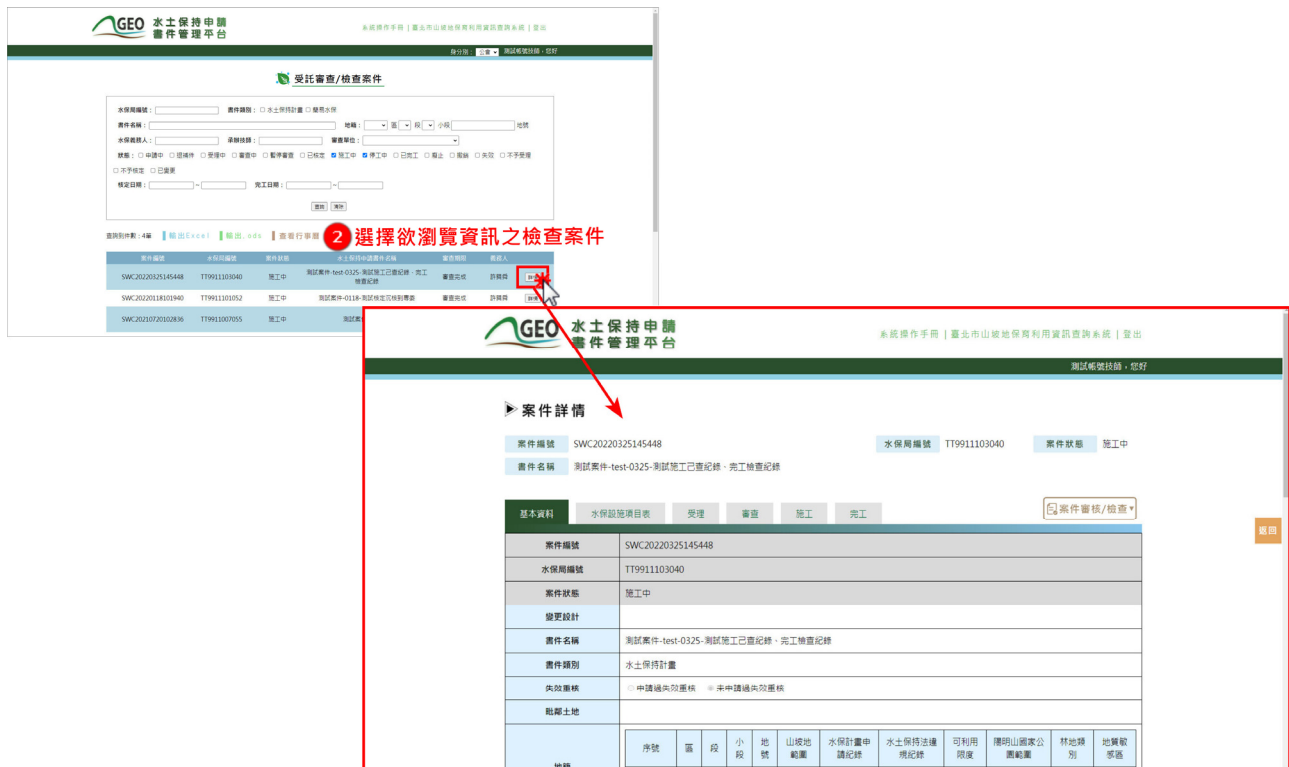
GEO 水土保持申請 書件管理平台

系統操作手冊 | 臺北市山坡地保育利用資訊查詢系統 | 登出

身分別： 公會 測試帳號技師，您好

受託審查/檢查案件

水保局編號： 書件類別： □ 水土保持計畫 □ 簡易水保

書件名稱： 地籍： 區 段 小段 地號

水保義務人： 承辦技師： 審查單位：

狀態： □ 申請中 □ 退補件 □ 受理中 □ 審查中 □ 暫停審查 □ 已核定 ☑ 施工中 ☑ 停工中 □ 已完工 □ 廢止 □ 撤銷 □ 失效 □ 不予受理 □ 不予核定 □ 已變更

核定日期： ~ 完工日期： ~

查詢 清除

查詢到件數：4筆 輸出Excel 輸出.ods 查看行事曆

2 選擇欲瀏覽資訊之檢查案件

| 案件編號 | 水保局編號 | 案件狀態 | 水土保持申請書件名稱 | 審查期限 | 義務人 | |
|---|---|---|---|---|---|---|
| SWC20220325145448 | TT9911103040 | 施工中 | 測試案件-test-0325-測試施工已查紀錄、完工檢查紀錄 | 審查完成 | 許錦裕 | 詳情 |
| SWC20220118101940 | TT9911101052 | 施工中 | 測試案件-0118-測試核定沉積到專案 | 審查完成 | 許錦裕 | 詳情 |
| SWC20210720102836 | TT9911007055 | 施工中 | 測試案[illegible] | | | |

GEO 水土保持申請 書件管理平台

系統操作手冊 | 臺北市山坡地保育利用資訊查詢系統 | 登出

測試帳號技師，您好

案件詳情

案件編號 SWC20220325145448 水保局編號 TT9911103040 案件狀態 施工中

書件名稱 測試案件-test-0325-測試施工已查紀錄、完工檢查紀錄

基本資料 水保設施項目表 受理 審查 施工 完工

案件審核/檢查

返回

| 案件編號 | SWC20220325145448 |
|---|---|
| 水保局編號 | TT9911103040 |
| 案件狀態 | 施工中 |
| 變更設計 | |
| 書件名稱 | 測試案件-test-0325-測試施工已查紀錄、完工檢查紀錄 |
| 書件類別 | 水土保持計畫 |
| 失效重核 | ○ 申請過失效重核 ◉ 未申請過失效重核 |
| 毗鄰土地 | |

| 序號 | 區 | 段 | 小段 | 地號 | 山坡地範圍 | 水保計畫申請紀錄 | 水土保持法違規紀錄 | 可利用限度 | 陽明山國家公園範圍 | 林地類別 | 地質敏感區 |
|---|---|---|---|---|---|---|---|---|---|---|---|

地籍